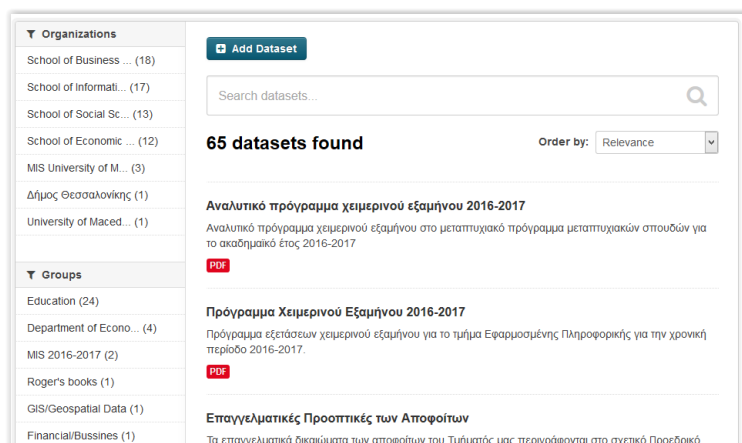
Organizations

School of Business ... (18)

School of Informati... (17)

School of Social Sc... (13)

School of Economic ... (12)

MIS University of M... (3)

Δήμος Θεσσαλονίκης (1)

University of Maced... (1)

Groups

Education (24)

Department of Econo... (4)

MIS 2016-2017 (2)

Roger's books (1)

GIS/Geospatial Data (1)

Financial/Bussines (1)

Add Dataset

Search datasets...

65 datasets found

Order by: Relevance

Αναλυτικό πρόγραμμα χειμερινού εξαμήνου 2016-2017

Αναλυτικό πρόγραμμα χειμερινού εξαμήνου στο μεταπτυχιακό πρόγραμμα μεταπτυχιακών σπουδών για το ακαδημαϊκό έτος 2016-2017

PDF

Πρόγραμμα Χειμερινού Εξαμήνου 2016-2017

Πρόγραμμα εξετάσεων χειμερινού εξαμήνου για το τμήμα Εφαρμοσμένης Πληροφορικής για την χρονική περίοδο 2016-2017.

PDF

Επαγγελματικές Προοπτικές των Αποφοίτων

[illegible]